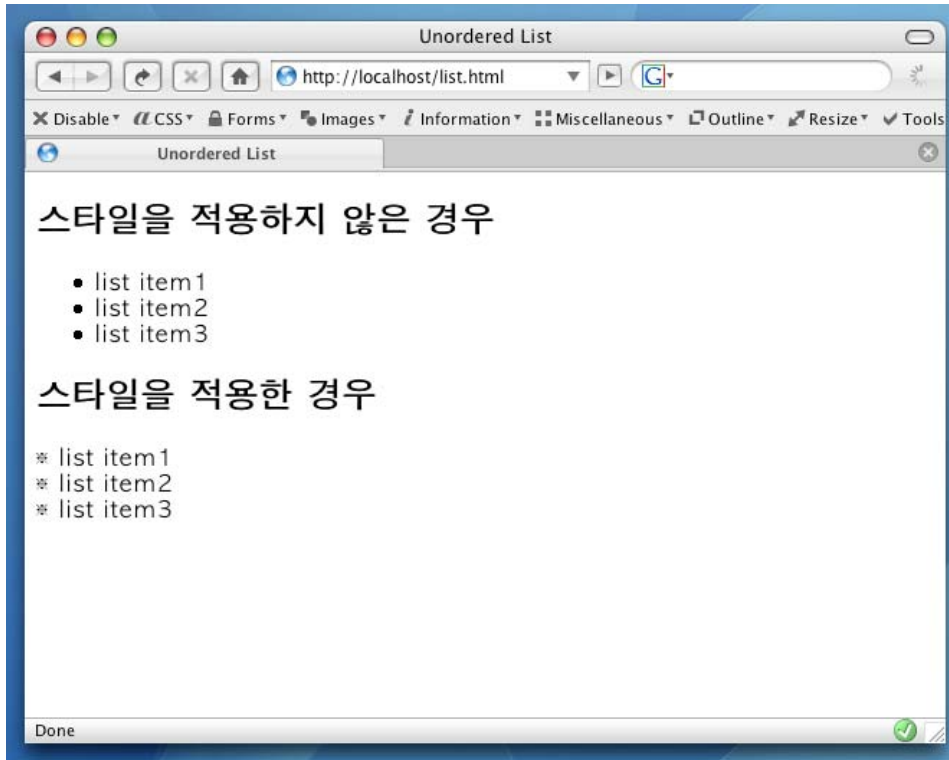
Unordered List

http://localhost/list.html

Disable CSS Forms Images Information Miscellaneous Outline Resize Tools

Unordered List

스타일을 적용하지 않은 경우

- list item1
- list item2
- list item3

스타일을 적용한 경우

※ list item1
※ list item2
※ list item3

Done